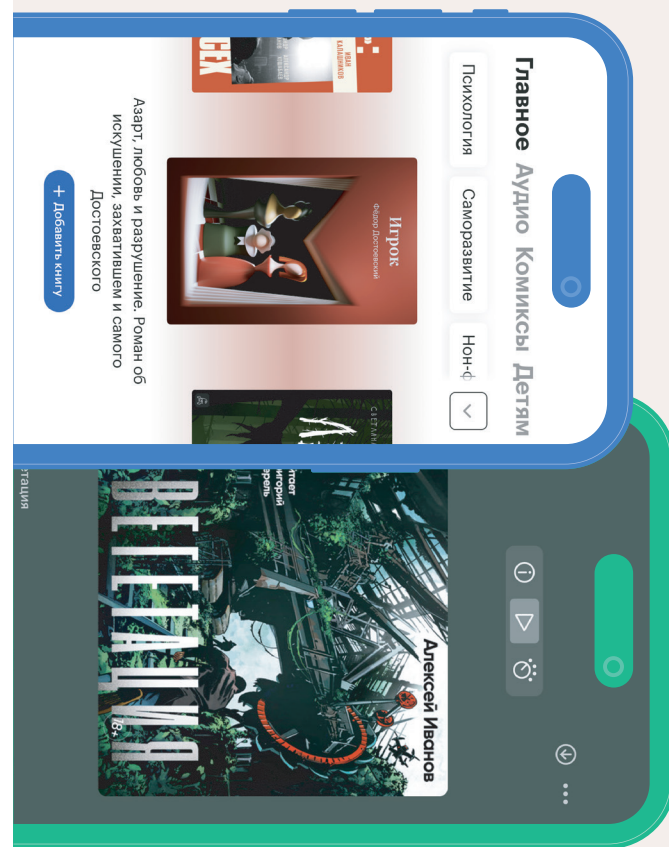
Главное Аудио Комиксы Детям

Психология Саморазвитие Нон-ф

Игрок
Федор Достоевский

Азарт, любовь и разрушение. Роман об искушении, захватившем и самого Достоевского

+ Добавить книгу

Алексей Иванов
18+
ВЕГЕТАЦИЯ

тация